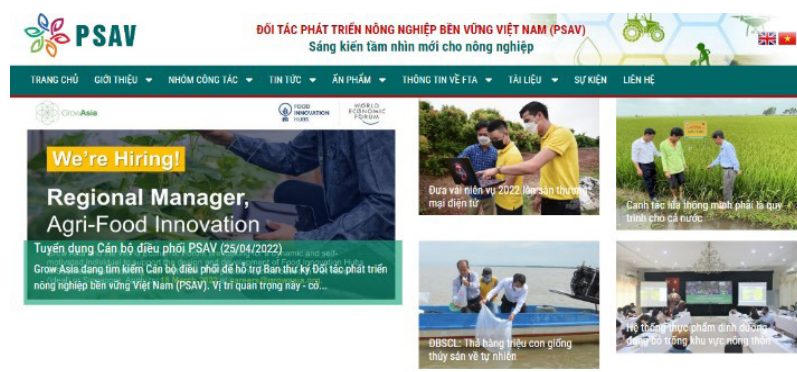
PSAV

ĐỐI TÁC PHÁT TRIỂN NÔNG NGHIỆP BỀN VỮNG VIỆT NAM (PSAV)
Sáng kiến tầm nhìn mới cho nông nghiệp

TRANG CHỦ | GIỚI THIỆU ▾ | NHÓM CÔNG TÁC ▾ | TIN TỨC ▾ | ẤN PHẨM ▾ | THÔNG TIN VỀ FTA ▾ | TÀI LIỆU ▾ | SỰ KIỆN | LIÊN HỆ

GrowAsia

FOOD INNOVATION HUBS

WORLD ECONOMIC FORUM

We're Hiring!

Regional Manager, Agri-Food Innovation

Tuyển dụng Cán bộ điều phối PSAV (25/04/2022)

Grow Asia đang tìm kiếm Cán bộ điều phối để hỗ trợ Ban thư ký Đối tác phát triển nông nghiệp bền vững Việt Nam (PSAV). Vị trí quan trọng này - có...

Đưa vải niên vụ 2022 lên sàn thương mại điện tử

Canh tác lúa thông minh phải là quy trình cho cả nước

ĐBSCL: Thả hàng triệu con giống thủy sản về tự nhiên

Hệ thống thực phẩm dinh dưỡng đồng bộ trong khu vực nông thôn